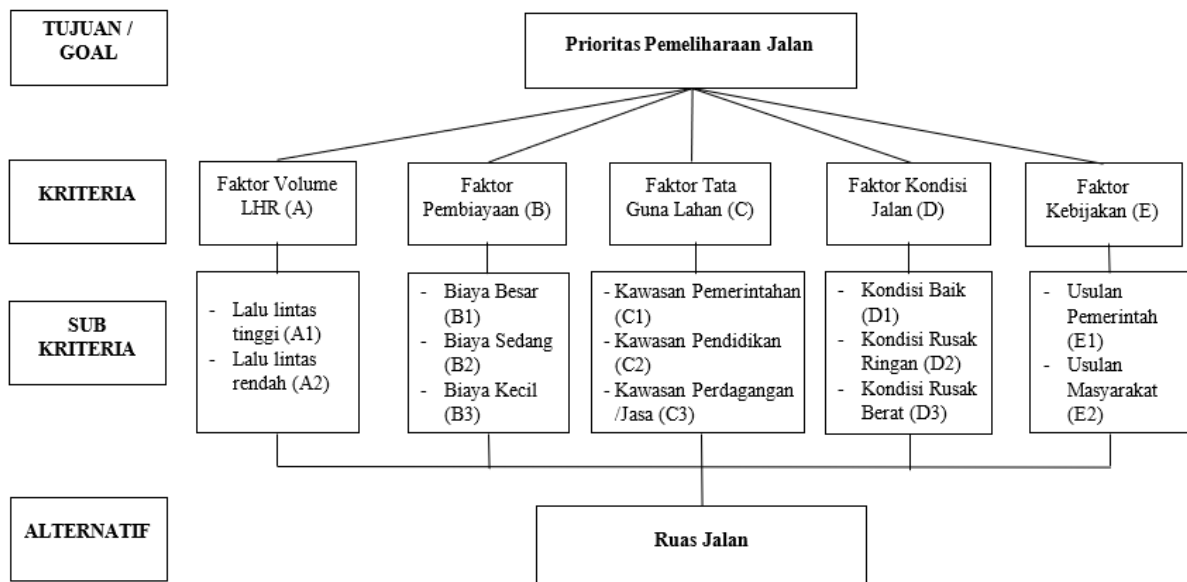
TUJUAN / GOAL

Prioritas Pemeliharaan Jalan

KRITERIA

Faktor Volume LHR (A)

Faktor Pembiayaan (B)

Faktor Tata Guna Lahan (C)

Faktor Kondisi Jalan (D)

Faktor Kebijakan (E)

SUB KRITERIA

- Lalu lintas tinggi (A1)
- Lalu lintas rendah (A2)

- Biaya Besar (B1)
- Biaya Sedang (B2)
- Biaya Kecil (B3)

- Kawasan Pemerintahan (C1)
- Kawasan Pendidikan (C2)
- Kawasan Perdagangan /Jasa (C3)

- Kondisi Baik (D1)
- Kondisi Rusak Ringan (D2)
- Kondisi Rusak Berat (D3)

- Usulan Pemerintah (E1)
- Usulan Masyarakat (E2)

ALTERNATIF

Ruas Jalan